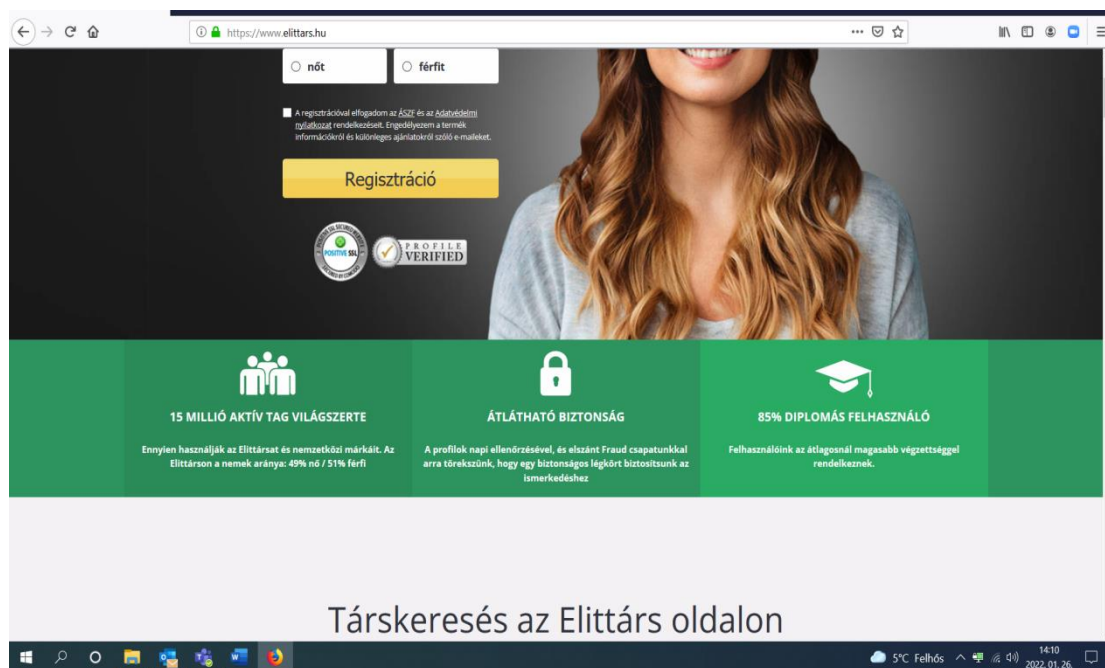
https://www.elittars.hu

○ nőt ○ férfit

A regisztrációval elfogadom az ÁSZF és az Adatvédelmi nyilatkozat rendelkezéseit. Engedélyezem a termék információkról és különleges ajánlatokról szóló e-maileket.

Regisztráció

POSITIVE SSL

PROFILE VERIFIED

15 MILLIÓ AKTÍV TAG VILÁGSZERTE

Ennyien használják az Elittársat és nemzetközi márkáit. Az Elittárson a nemek aránya: 49% nő / 51% férfi

ÁTLÁTHATÓ BIZTONSÁG

A profilok napi ellenőrzésével, és elszánt Fraud csapatunkkal arra törekszünk, hogy egy biztonságos légkört biztosítsunk az ismerkedéshez

85% DIPLOMÁS FELHASZNÁLÓ

Felhasználóink az átlagosnál magasabb végzettséggel rendelkeznek.

Társkeresés az Elittárs oldalon

5°C Felhős 14:10 2022. 01. 26.